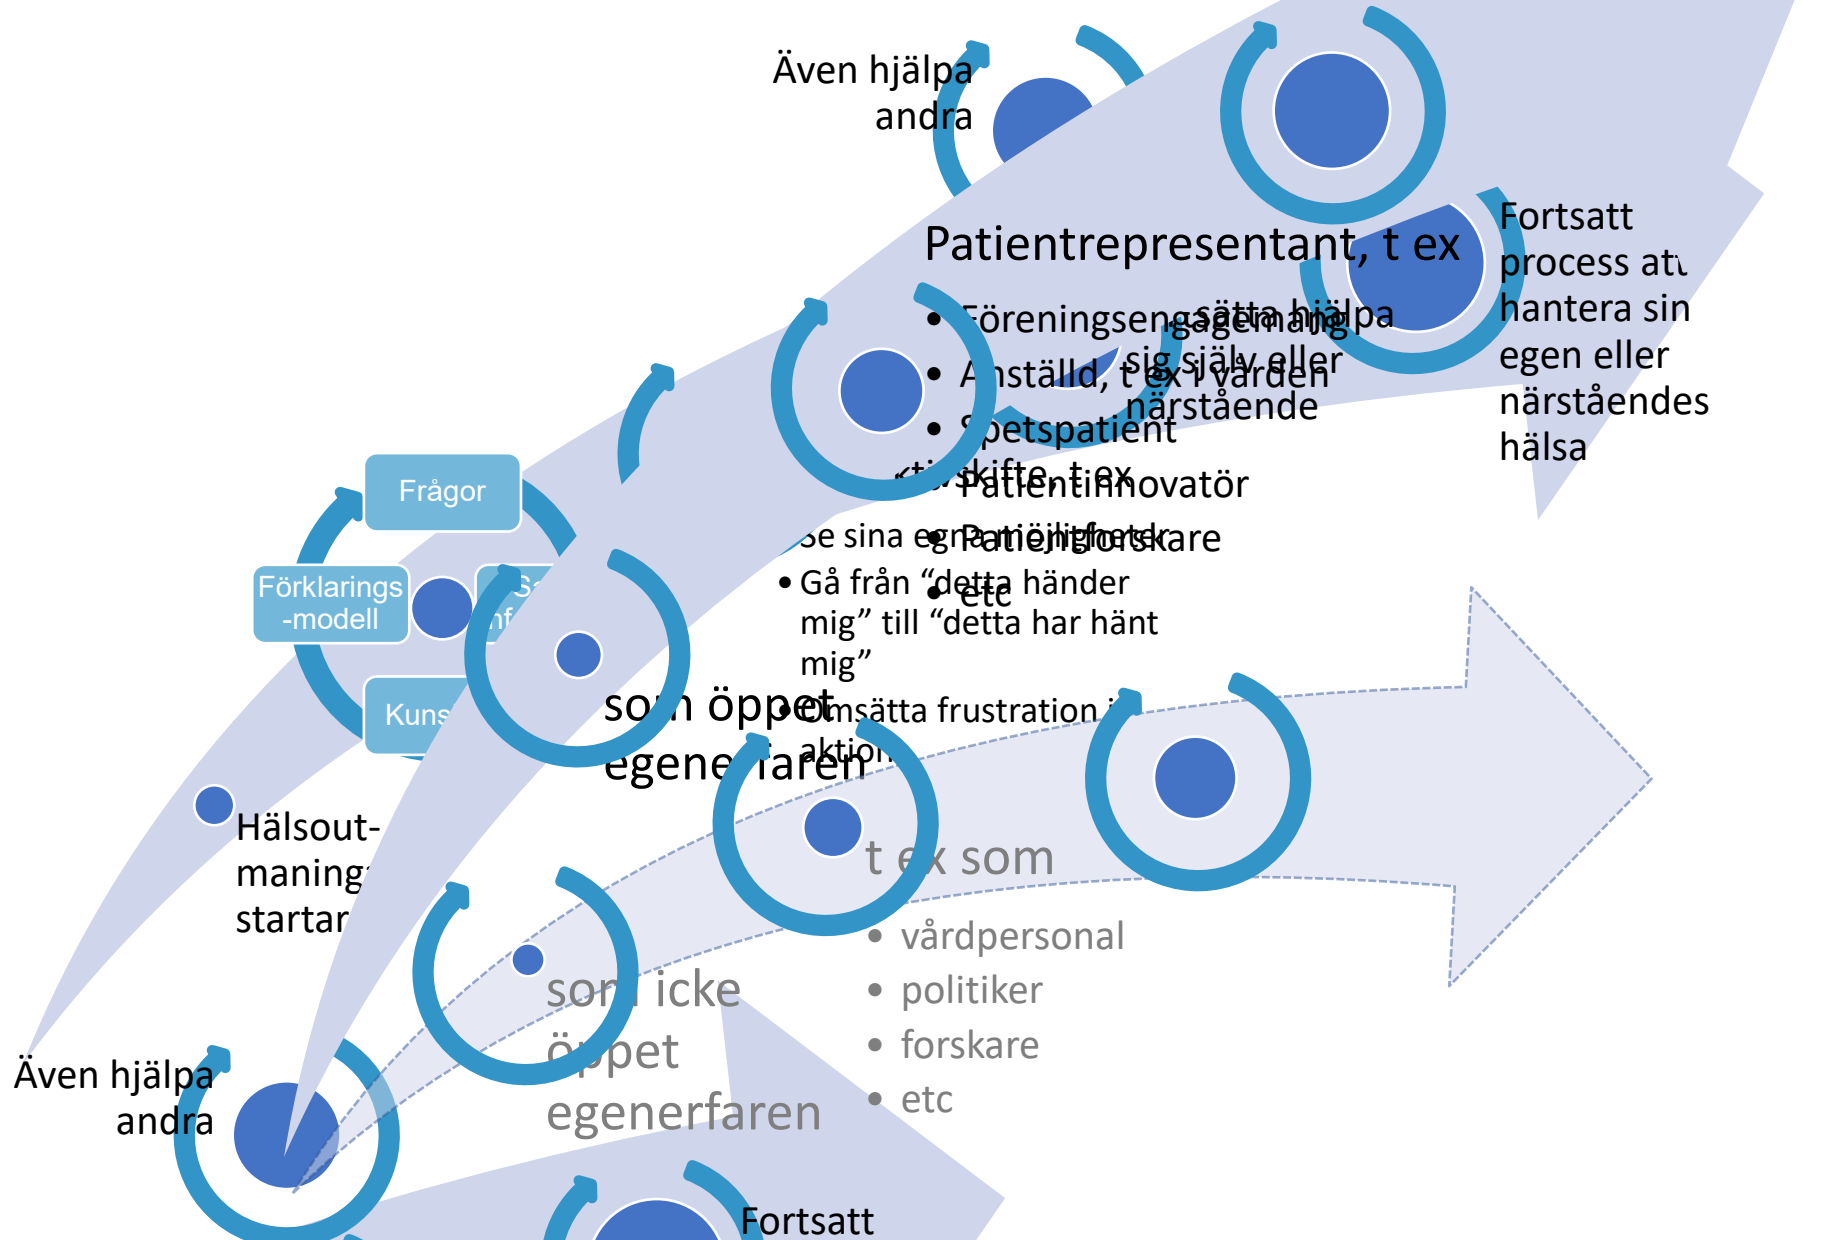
Även hjälpa andra

Patientrepresentant, t ex

• Föreningsengagemang
• Anställd, t ex i vården
• Spetspatient
• Patientinnovatör
• Patientforskare
• etc

sätta hjälpa sig själv eller närstående

Fortsatt process att hantera sin egen eller närståendes hälsa

Frågor

Förklarings-modell

Kuns

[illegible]skifte, t ex

se sina egna möjligheter

• Gå från "detta händer mig" till "detta har hänt mig"

• Omsätta frustration i aktion

som öppet egenerfaren

Hälsout-maning startar

t ex som

• vårdpersonal
• politiker
• forskare
• etc

som icke öppet egenerfaren

Även hjälpa andra

Fortsatt